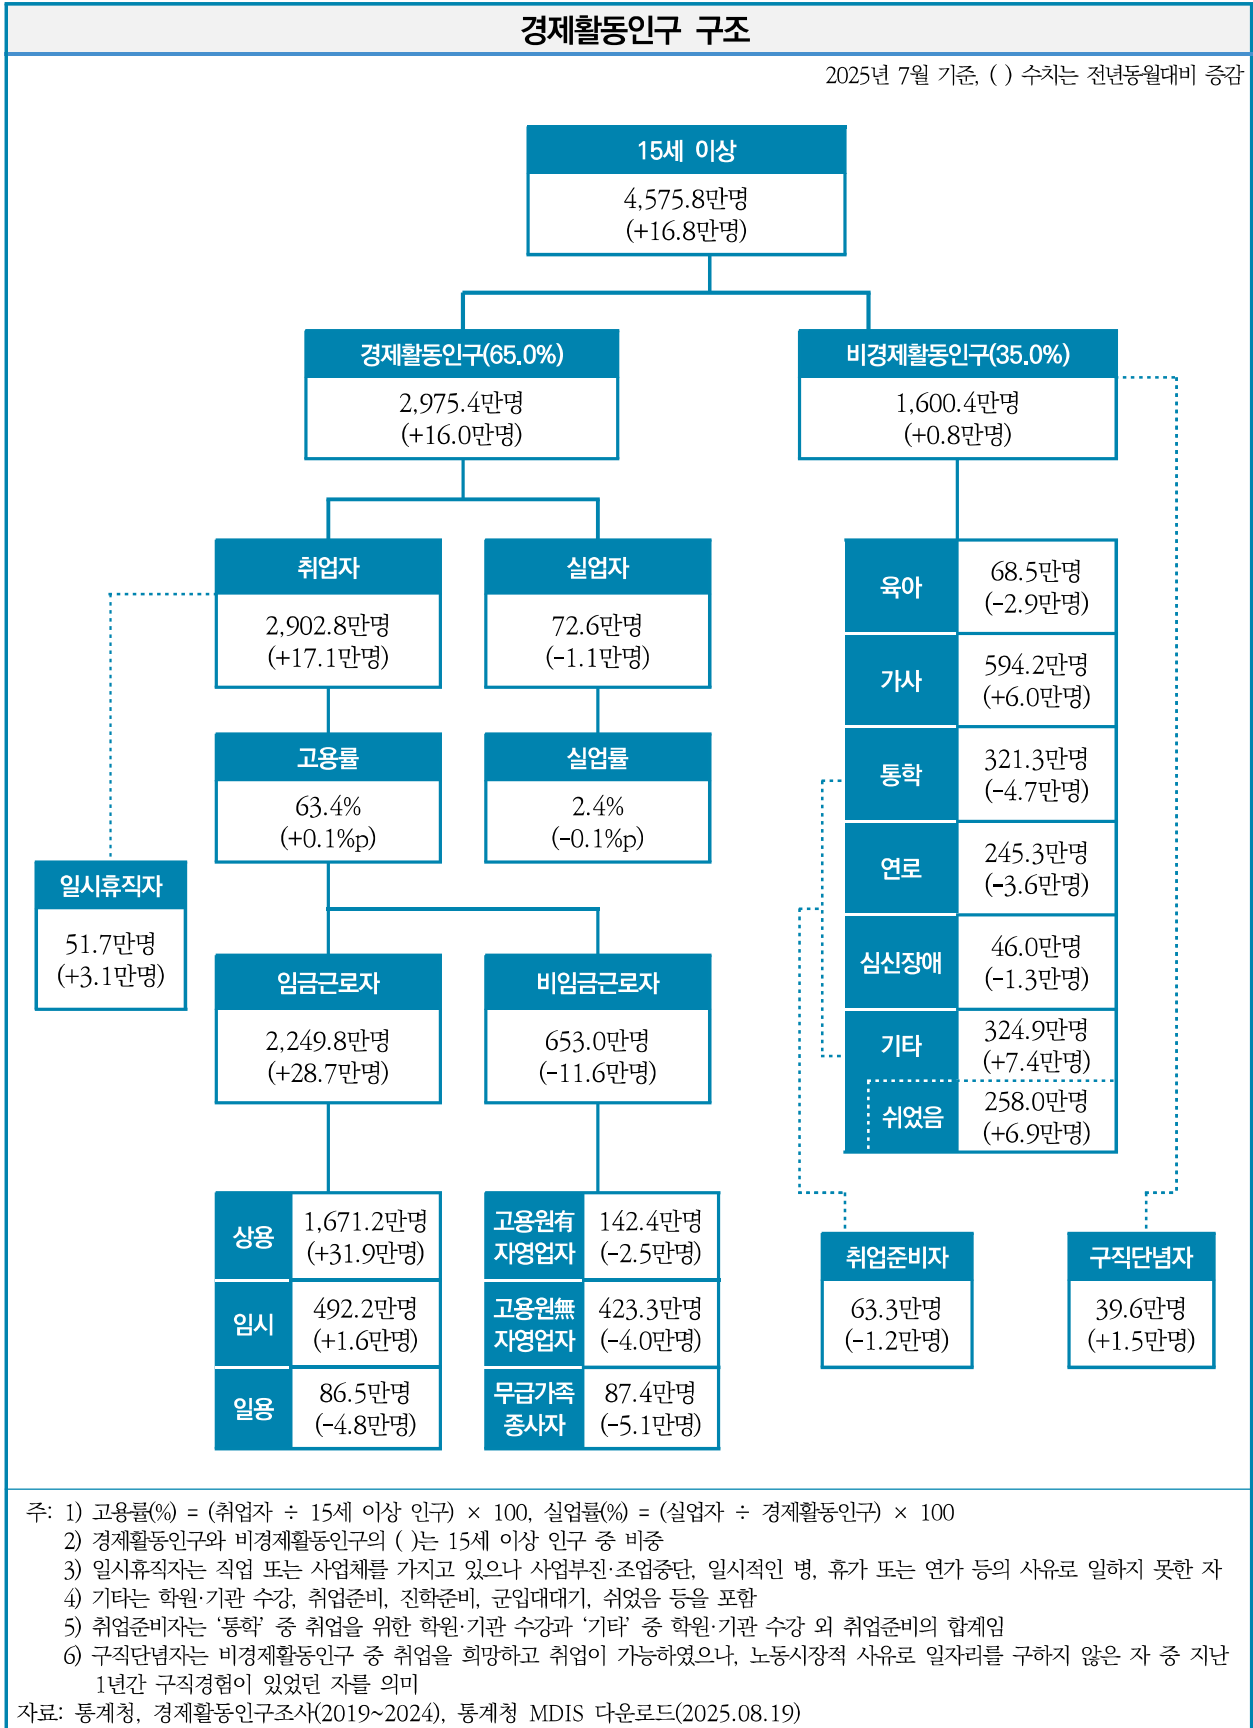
경제활동인구 구조

2025년 7월 기준, ( ) 수치는 전년동월대비 증감

15세 이상
4,575.8만명
(+16.8만명)

경제활동인구(65.0%)
2,975.4만명
(+16.0만명)

비경제활동인구(35.0%)
1,600.4만명
(+0.8만명)

취업자
2,902.8만명
(+17.1만명)

실업자
72.6만명
(-1.1만명)

고용률
63.4%
(+0.1%p)

실업률
2.4%
(-0.1%p)

일시휴직자
51.7만명
(+3.1만명)

임금근로자
2,249.8만명
(+28.7만명)

비임금근로자
653.0만명
(-11.6만명)

| 상용 | 1,671.2만명 (+31.9만명) |
|---|---|
| 임시 | 492.2만명 (+1.6만명) |
| 일용 | 86.5만명 (-4.8만명) |

| 고용원有 자영업자 | 142.4만명 (-2.5만명) |
|---|---|
| 고용원無 자영업자 | 423.3만명 (-4.0만명) |
| 무급가족 종사자 | 87.4만명 (-5.1만명) |

| 육아 | 68.5만명 (-2.9만명) |
|---|---|
| 가사 | 594.2만명 (+6.0만명) |
| 통학 | 321.3만명 (-4.7만명) |
| 연로 | 245.3만명 (-3.6만명) |
| 심신장애 | 46.0만명 (-1.3만명) |
| 기타 | 324.9만명 (+7.4만명) |
| 쉬었음 | 258.0만명 (+6.9만명) |

취업준비자
63.3만명
(-1.2만명)

구직단념자
39.6만명
(+1.5만명)

주: 1) 고용률(%) = (취업자 ÷ 15세 이상 인구) × 100, 실업률(%) = (실업자 ÷ 경제활동인구) × 100
2) 경제활동인구와 비경제활동인구의 ( )는 15세 이상 인구 중 비중
3) 일시휴직자는 직업 또는 사업체를 가지고 있으나 사업부진·조업중단, 일시적인 병, 휴가 또는 연가 등의 사유로 일하지 못한 자
4) 기타는 학원·기관 수강, 취업준비, 진학준비, 군입대대기, 쉬었음 등을 포함
5) 취업준비자는 '통학' 중 취업을 위한 학원·기관 수강과 '기타' 중 학원·기관 수강 외 취업준비의 합계임
6) 구직단념자는 비경제활동인구 중 취업을 희망하고 취업이 가능하였으나, 노동시장적 사유로 일자리를 구하지 않은 자 중 지난 1년간 구직경험이 있었던 자를 의미
자료: 통계청, 경제활동인구조사(2019~2024), 통계청 MDIS 다운로드(2025.08.19)